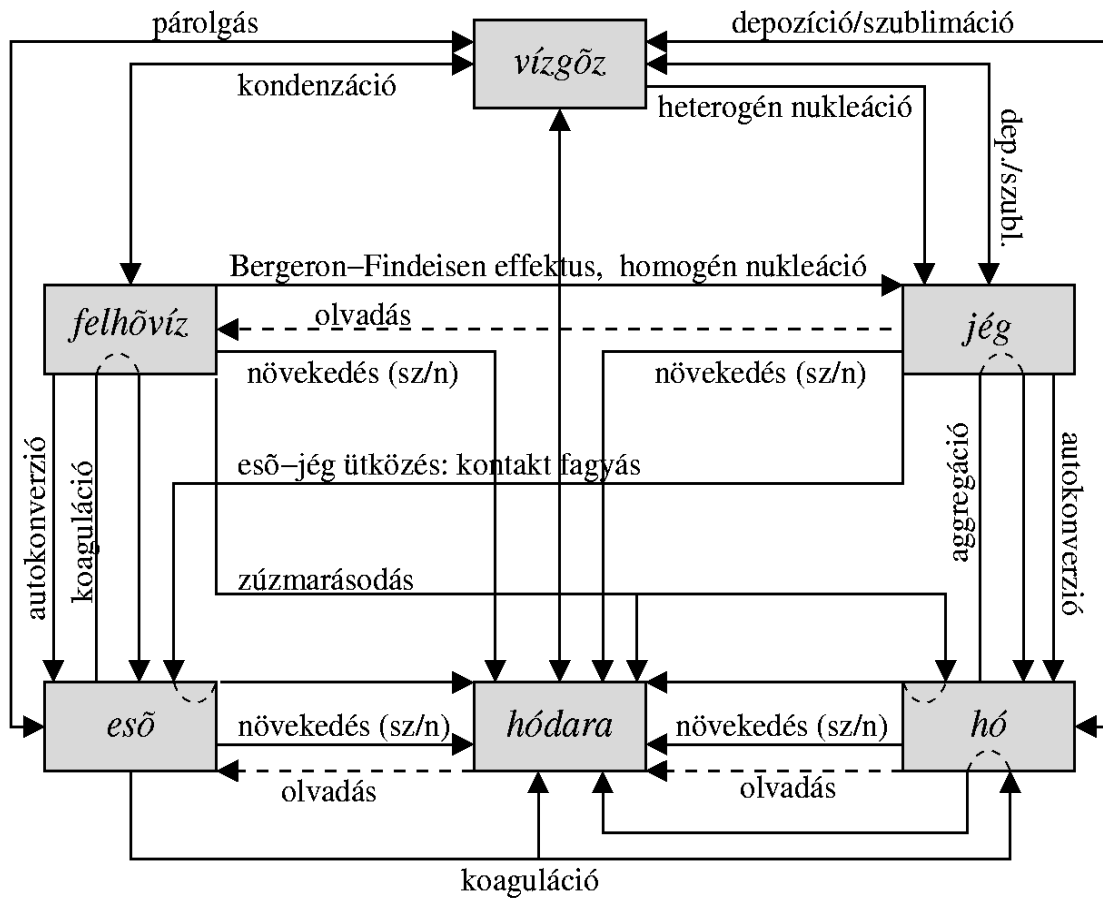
párolgás

depozíció/szublimáció

vízgõz

kondenzáció

heterogén nukleáció

dep./szubl.

Bergeron–Findeisen effektus, homogén nukleáció

felhõvíz

olvadás

jég

növekedés (sz/n)

növekedés (sz/n)

autokonverzió

koaguláció

esõ–jég ütközés: kontakt fagyás

aggregáció

autokonverzió

zúzmarásodás

esõ

növekedés (sz/n)

hódara

növekedés (sz/n)

hó

olvadás

olvadás

koaguláció